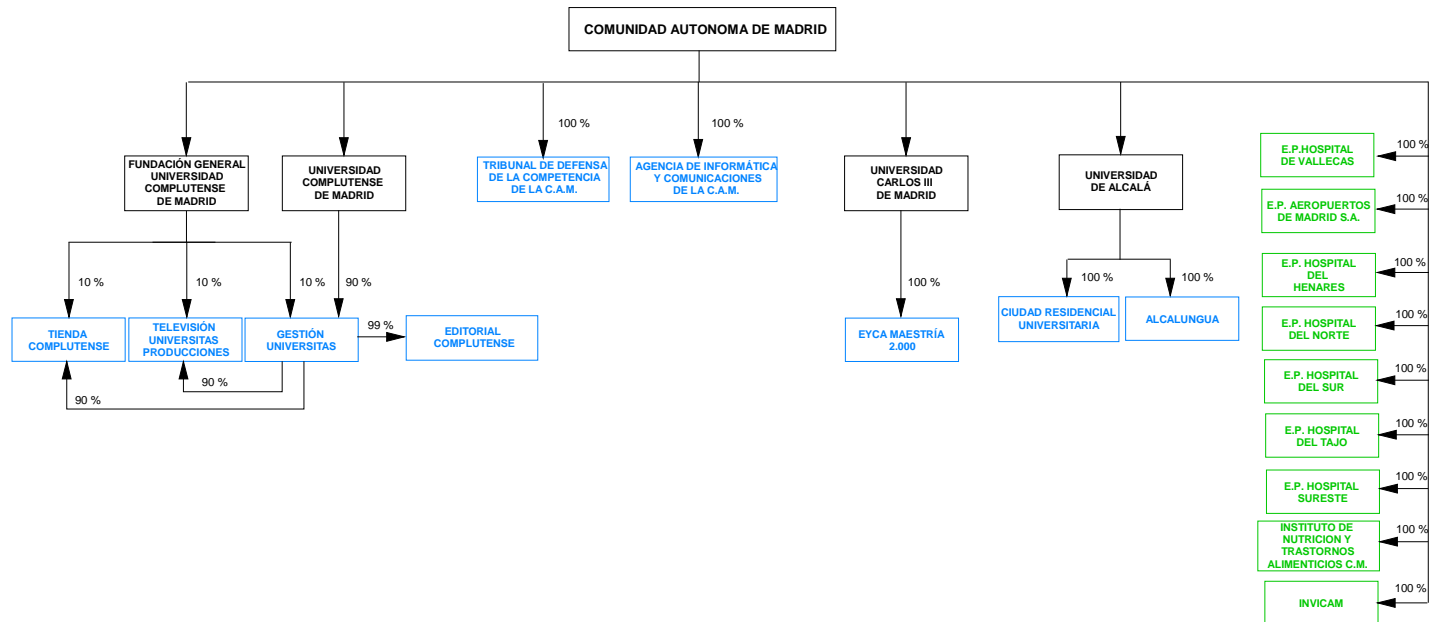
COMUNIDAD AUTONOMA DE MADRID

FUNDACIÓN GENERAL UNIVERSIDAD COMPLUTENSE DE MADRID

UNIVERSIDAD COMPLUTENSE DE MADRID

100 %

TRIBUNAL DE DEFENSA DE LA COMPETENCIA DE LA C.A.M.

100 %

AGENCIA DE INFORMÁTICA Y COMUNICACIONES DE LA C.A.M.

UNIVERSIDAD CARLOS III DE MADRID

UNIVERSIDAD DE ALCALÁ

100 %

E.P.HOSPITAL DE VALLECAS

100 %

E.P. AEROPUERTOS DE MADRID S.A.

100 %

E.P. HOSPITAL DEL HENARES

100 %

E.P. HOSPITAL DEL NORTE

100 %

E.P. HOSPITAL DEL SUR

100 %

E.P. HOSPITAL DEL TAJO

100 %

E.P. HOSPITAL SURESTE

100 %

INSTITUTO DE NUTRICION Y TRASTORNOS ALIMENTICIOS C.M.

100 %

INVICAM

10 %

10 %

10 %

90 %

TIENDA COMPLUTENSE

TELEVISIÓN UNIVERSITAS PRODUCCIONES

GESTIÓN UNIVERSITAS

99 %

EDITORIAL COMPLUTENSE

90 %

90 %

100 %

EYCA MAESTRÍA 2.000

100 %

100 %

CIUDAD RESIDENCIAL UNIVERSITARIA

ALCALUNGUA